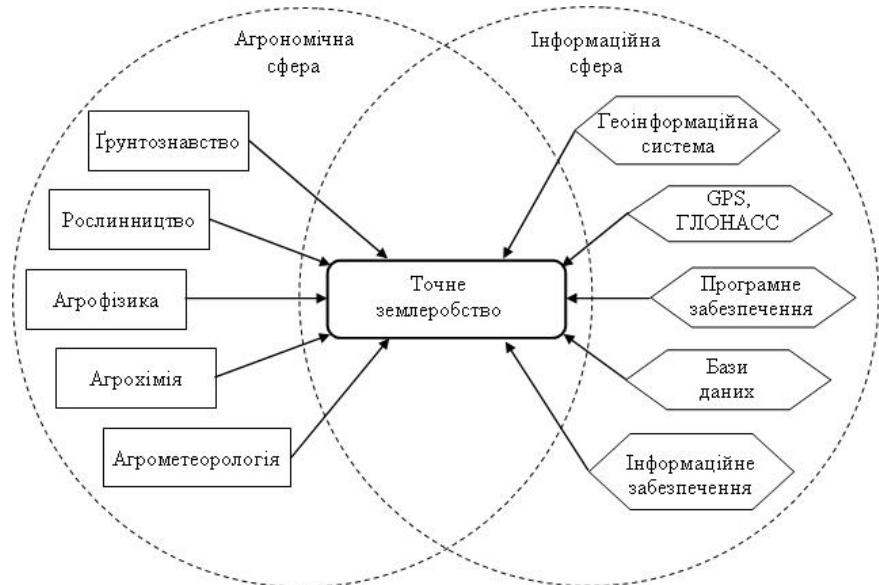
Агрономічна сфера

Інформаційна сфера

Ґрунтознавство

Рослинництво

Агрофізика

Агрохімія

Агрометеорологія

Точне землеробство

Геоінформаційна система

GPS, ГЛОНАСС

Програмне забезпечення

Бази даних

Інформаційне забезпечення